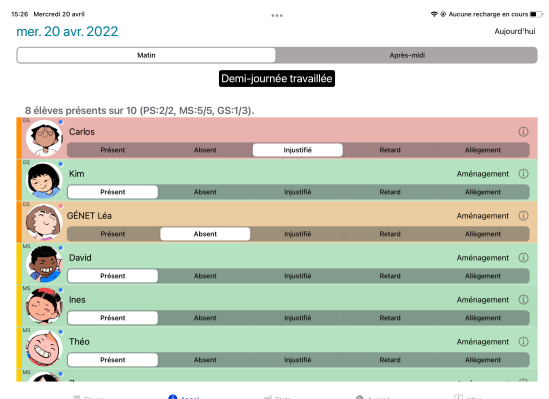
15:26 Mercredi 20 avril
Aucune recharge en cours

mer. 20 avr. 2022
Aujourd'hui

Matin
Après-midi

Demi-journée travaillée

8 élèves présents sur 10 (PS:2/2, MS:5/5, GS:1/3).

GS
Carlos
Présent
Absent
Injustifié
Retard
Allègement

GS
Kim
Aménagement
Présent
Absent
Injustifié
Retard
Allègement

GS
GÉNET Léa
Aménagement
Présent
Absent
Injustifié
Retard
Allègement

MS
David
Aménagement
Présent
Absent
Injustifié
Retard
Allègement

MS
Ines
Aménagement
Présent
Absent
Injustifié
Retard
Allègement

MS
Théo
Aménagement
Présent
Absent
Injustifié
Retard
Allègement

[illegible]